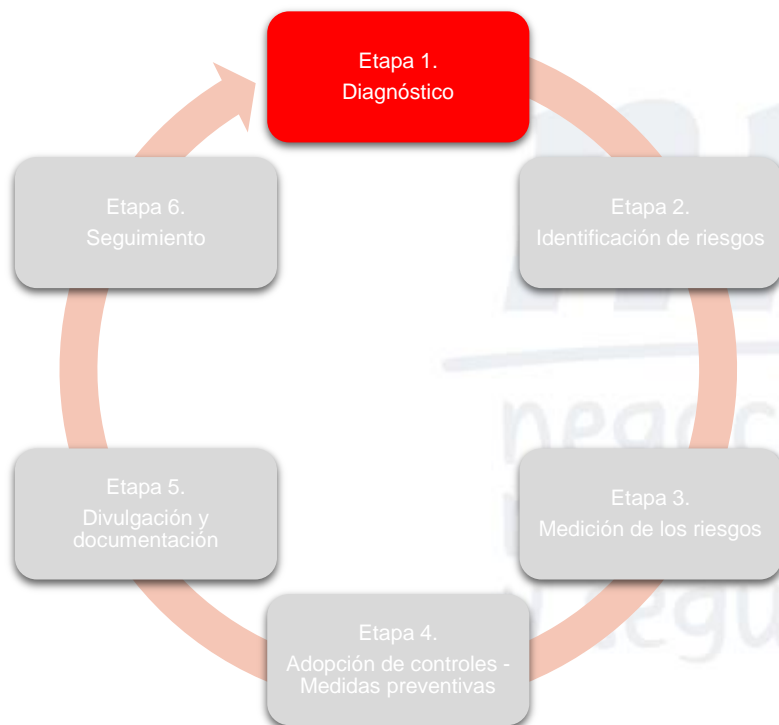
Etapa 1.
Diagnóstico

Etapa 2.
Identificación de riesgos

Etapa 3.
Medición de los riesgos

Etapa 4.
Adopción de controles - Medidas preventivas

Etapa 5.
Divulgación y documentación

Etapa 6.
Seguimiento